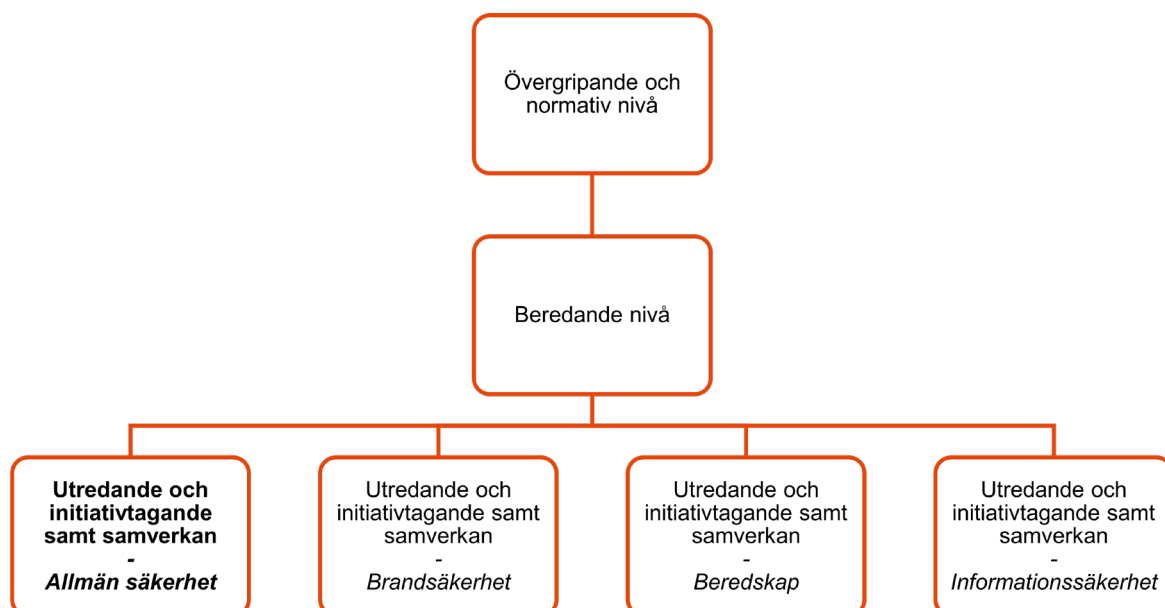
Övergripande och normativ nivå

Beredande nivå

Utredande och initiativtagande samt samverkan - Allmän säkerhet

Utredande och initiativtagande samt samverkan - Brandsäkerhet

Utredande och initiativtagande samt samverkan - Beredskap

Utredande och initiativtagande samt samverkan - Informationssäkerhet